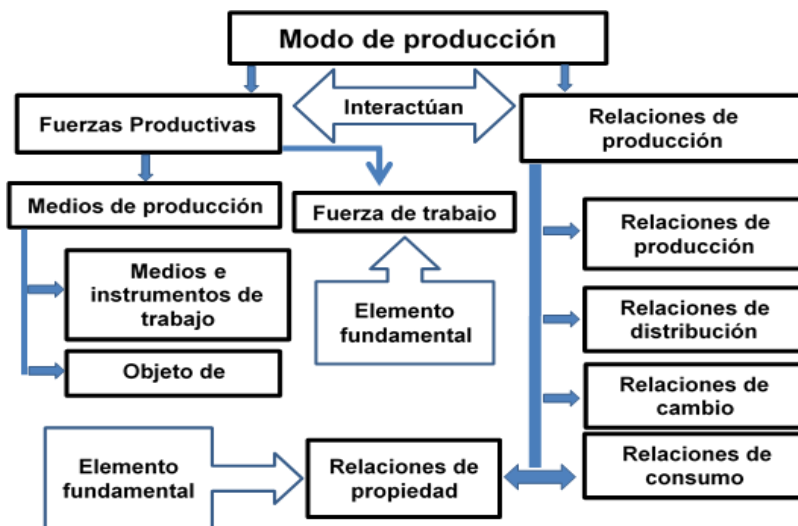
Modo de producción

Fuerzas Productivas

Interactúan

Relaciones de producción

Medios de producción

Fuerza de trabajo

Medios e instrumentos de trabajo

Objeto de

Elemento fundamental

Relaciones de producción

Relaciones de distribución

Relaciones de cambio

Relaciones de consumo

Elemento fundamental

Relaciones de propiedad